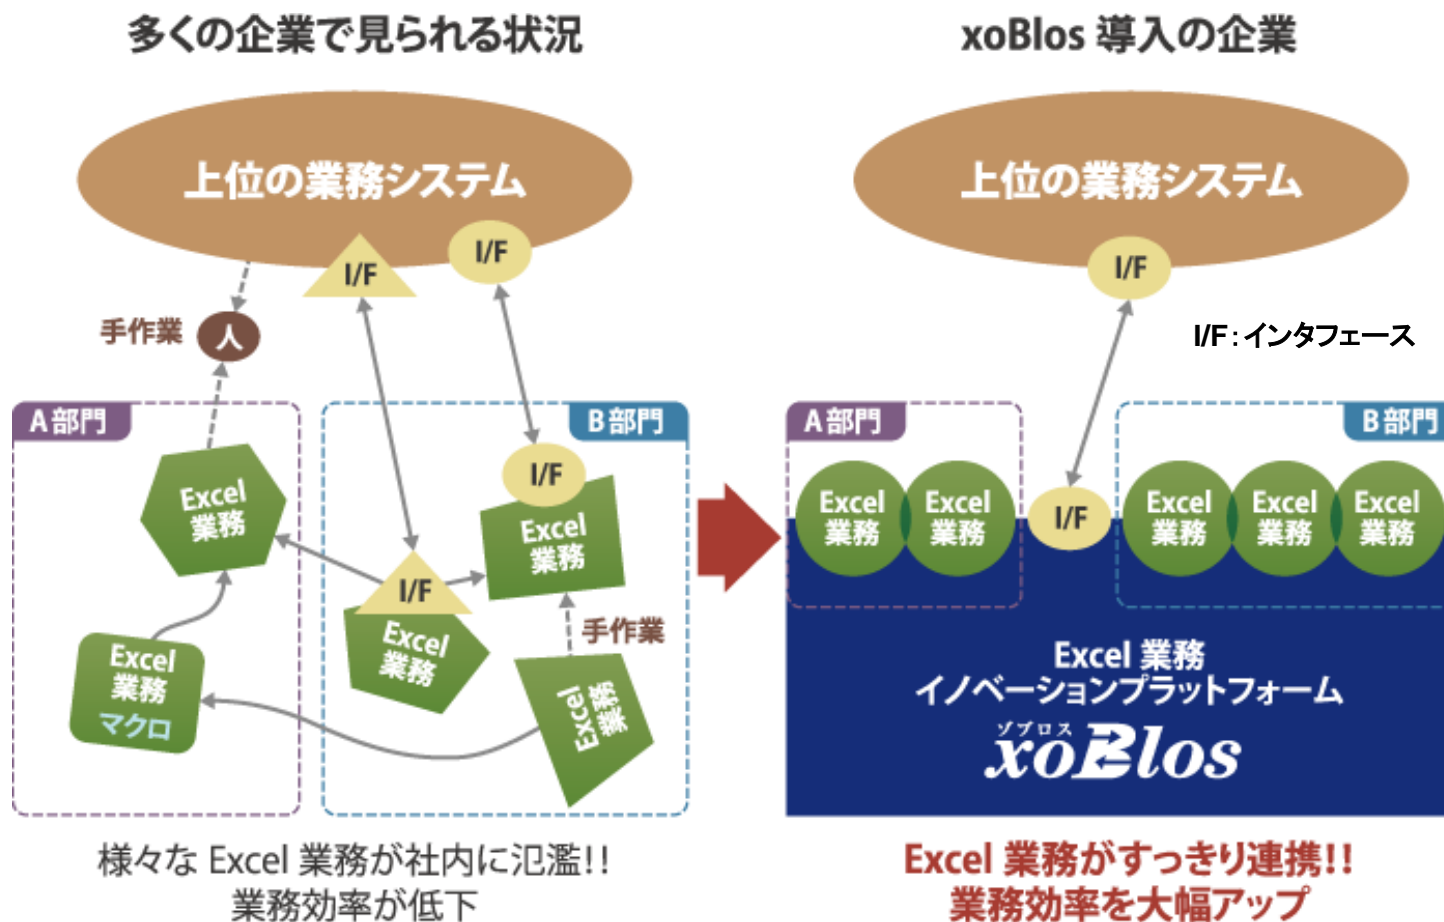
多くの企業で見られる状況

上位の業務システム

I/F

I/F

手作業

人

A部門

B部門

I/F

Excel 業務

Excel 業務

I/F

Excel 業務 マクロ

Excel 業務

手作業

Excel 業務

様々な Excel 業務が社内に氾濫!!
業務効率が低下

xoBlos 導入の企業

上位の業務システム

I/F

I/F : インタフェース

A部門

B部門

Excel 業務

Excel 業務

I/F

Excel 業務

Excel 業務

Excel 業務

Excel 業務
イノベーションプラットフォーム
ゾブロス
xoBlos

Excel 業務がすっきり連携!!
業務効率を大幅アップ